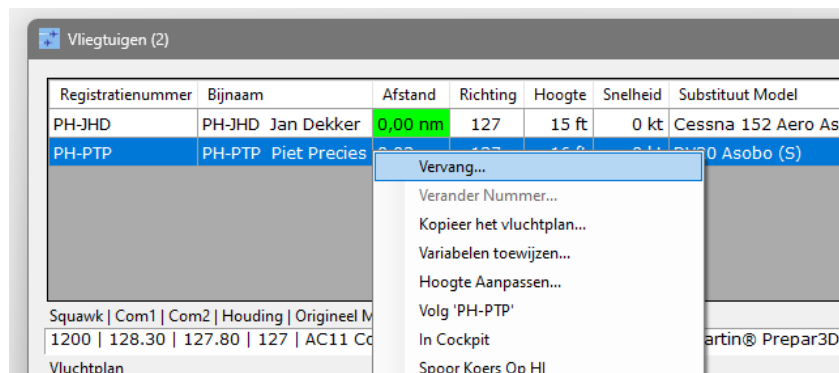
Vliegtuigen (2)

| Registratienummer | Bijnaam | Afstand | Richting | Hoogte | Snelheid | Substituut Model |
|---|---|---|---|---|---|---|
| PH-JHD | PH-JHD Jan Dekker | 0,00 nm | 127 | 15 ft | 0 kt | Cessna 152 Aero As |
| PH-PTP | PH-PTP Piet Precies | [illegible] | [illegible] | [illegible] | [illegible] | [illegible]V30 Asobo (S) |

Vervang...
Verander Nummer...
Kopieer het vluchtplan...
Variabelen toewijzen...
Hoogte Aanpassen...
Volg 'PH-PTP'
In Cockpit
Spoor Koers Op HI

Squawk | Com1 | Com2 | Houding | Origineel M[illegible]
1200 | 128.30 | 127.80 | 127 | AC11 Co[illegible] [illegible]artin® Prepar3D
Vluchtplan